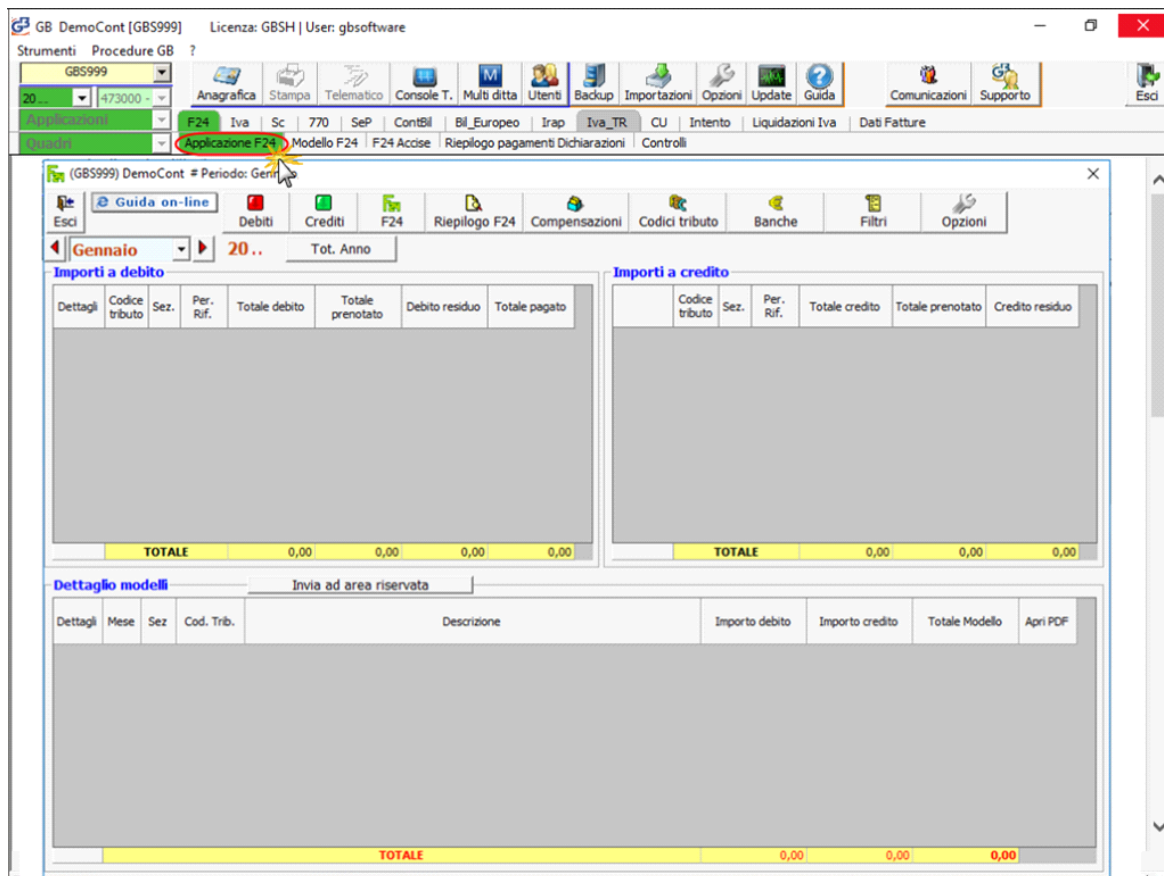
GB DemoCont [GBS999] Licenza: GBSH | User: gbsoftware

Strumenti Procedure GB ?

GBS999
20..
473000
Applicazioni
Quadri

Anagrafica Stampa Telematico Console T. Multi ditta Utenti Backup Importazioni Opzioni Update Guida Comunicazioni Supporto Esci

F24 Iva Sc 770 SeP ContBil Bil_Europeo Irap Iva_TR CU Intento Liquidazioni Iva Dati Fatture

Applicazione F24 Modello F24 F24 Accise Riepilogo pagamenti Dichiarazioni Controlli

(GBS999) DemoCont # Periodo: Gen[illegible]

Esci Guida on-line Debiti Crediti F24 Riepilogo F24 Compensazioni Codici tributo Banche Filtri Opzioni

Gennaio 20.. Tot. Anno

Importi a debito

| Dettagli | Codice tributo | Sez. | Per. Rif. | Totale debito | Totale prenotato | Debito residuo | Totale pagato |
|---|---|---|---|---|---|---|---|
| | TOTALE | | | 0,00 | 0,00 | 0,00 | 0,00 |

Importi a credito

| | Codice tributo | Sez. | Per. Rif. | Totale credito | Totale prenotato | Credito residuo |
|---|---|---|---|---|---|---|
| | TOTALE | | | 0,00 | 0,00 | 0,00 |

Dettaglio modelli

Invia ad area riservata

| Dettagli | Mese | Sez | Cod. Trib. | Descrizione | Importo debito | Importo credito | Totale Modello | Apri PDF |
|---|---|---|---|---|---|---|---|---|
| | | | | TOTALE | 0,00 | 0,00 | 0,00 | |